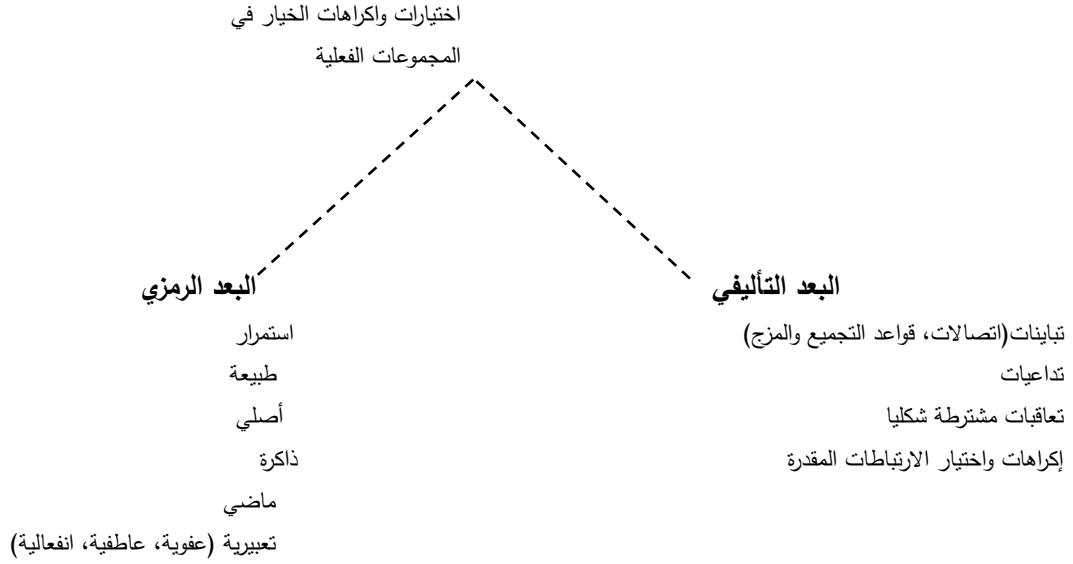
اختيارات واكراهات الخيار في
المجموعات الفعلية

البعد التأليفي

تباينات(اتصالات، قواعد التجميع والمزج)
تداعيات
تعاقبات مشترطة شكليا
إكراهات واختيار الارتباطات المقدرة

البعد الرمزي

استمرار
طبيعة
أصلي
ذاكرة
ماضي
تعبيرية (عفوية، عاطفية، انفعالية)